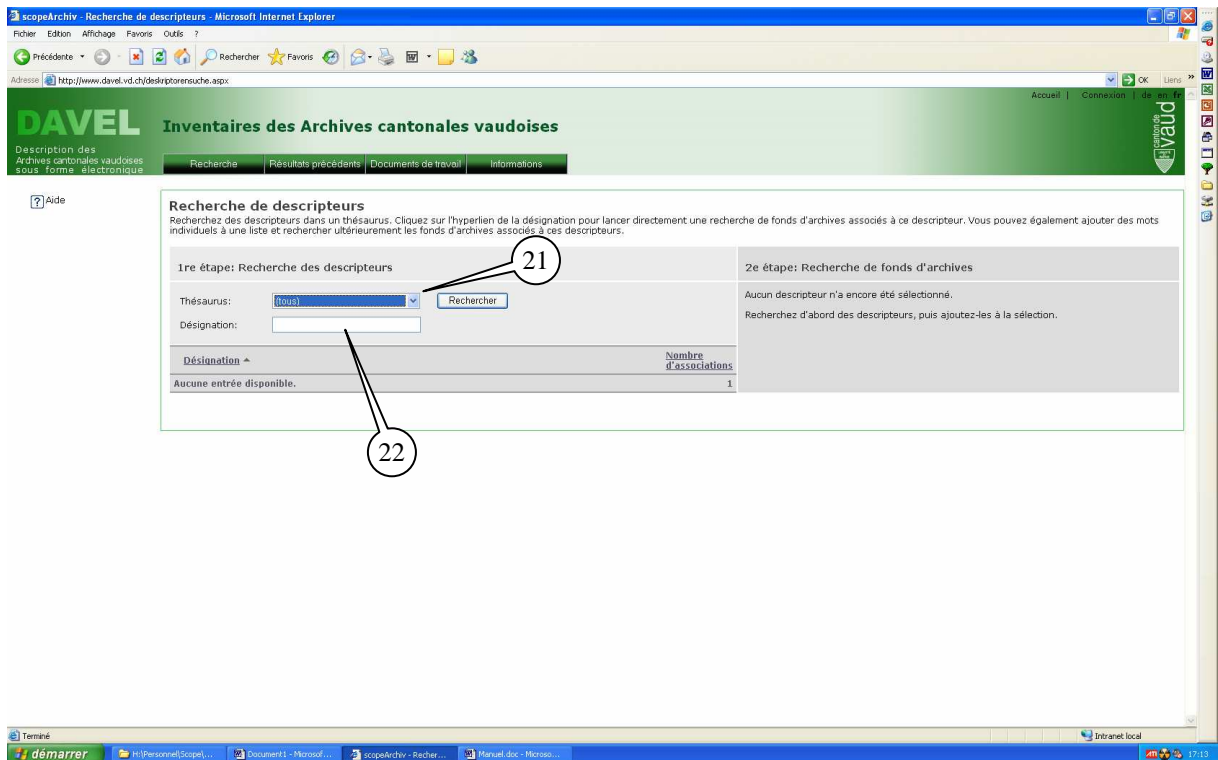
scopeArchiv - Recherche de descripteurs - Microsoft Internet Explorer

Fichier Edition Affichage Favoris Outils ?

Précédente Rechercher Favoris

Adresse http://www.davel.vd.ch/deskriptorensuche.aspx

OK Liens

Accueil | Connexion | de en fr

DAVEL
Description des Archives cantonales vaudoises sous forme électronique

Inventaires des Archives cantonales vaudoises

canton de vaud

Recherche | Résultats précédents | Documents de travail | Informations

Aide

Recherche de descripteurs

Recherchez des descripteurs dans un thésaurus. Cliquez sur l'hyperlien de la désignation pour lancer directement une recherche de fonds d'archives associés à ce descripteur. Vous pouvez également ajouter des mots individuels à une liste et rechercher ultérieurement les fonds d'archives associés à ces descripteurs.

1re étape: Recherche des descripteurs

21

Thésaurus: (tous) Rechercher

Désignation:

| Désignation ▲ | Nombre d'associations |
|---|---|
| Aucune entrée disponible. | 1 |

22

2e étape: Recherche de fonds d'archives

Aucun descripteur n'a encore été sélectionné.

Recherchez d'abord des descripteurs, puis ajoutez-les à la sélection.

Terminé

Intranet local

démarrer | H:\Personnel\Scope\... | Document1 - Microsof... | scopeArchiv - Recher... | Manuel.doc - Microso... | 17:13